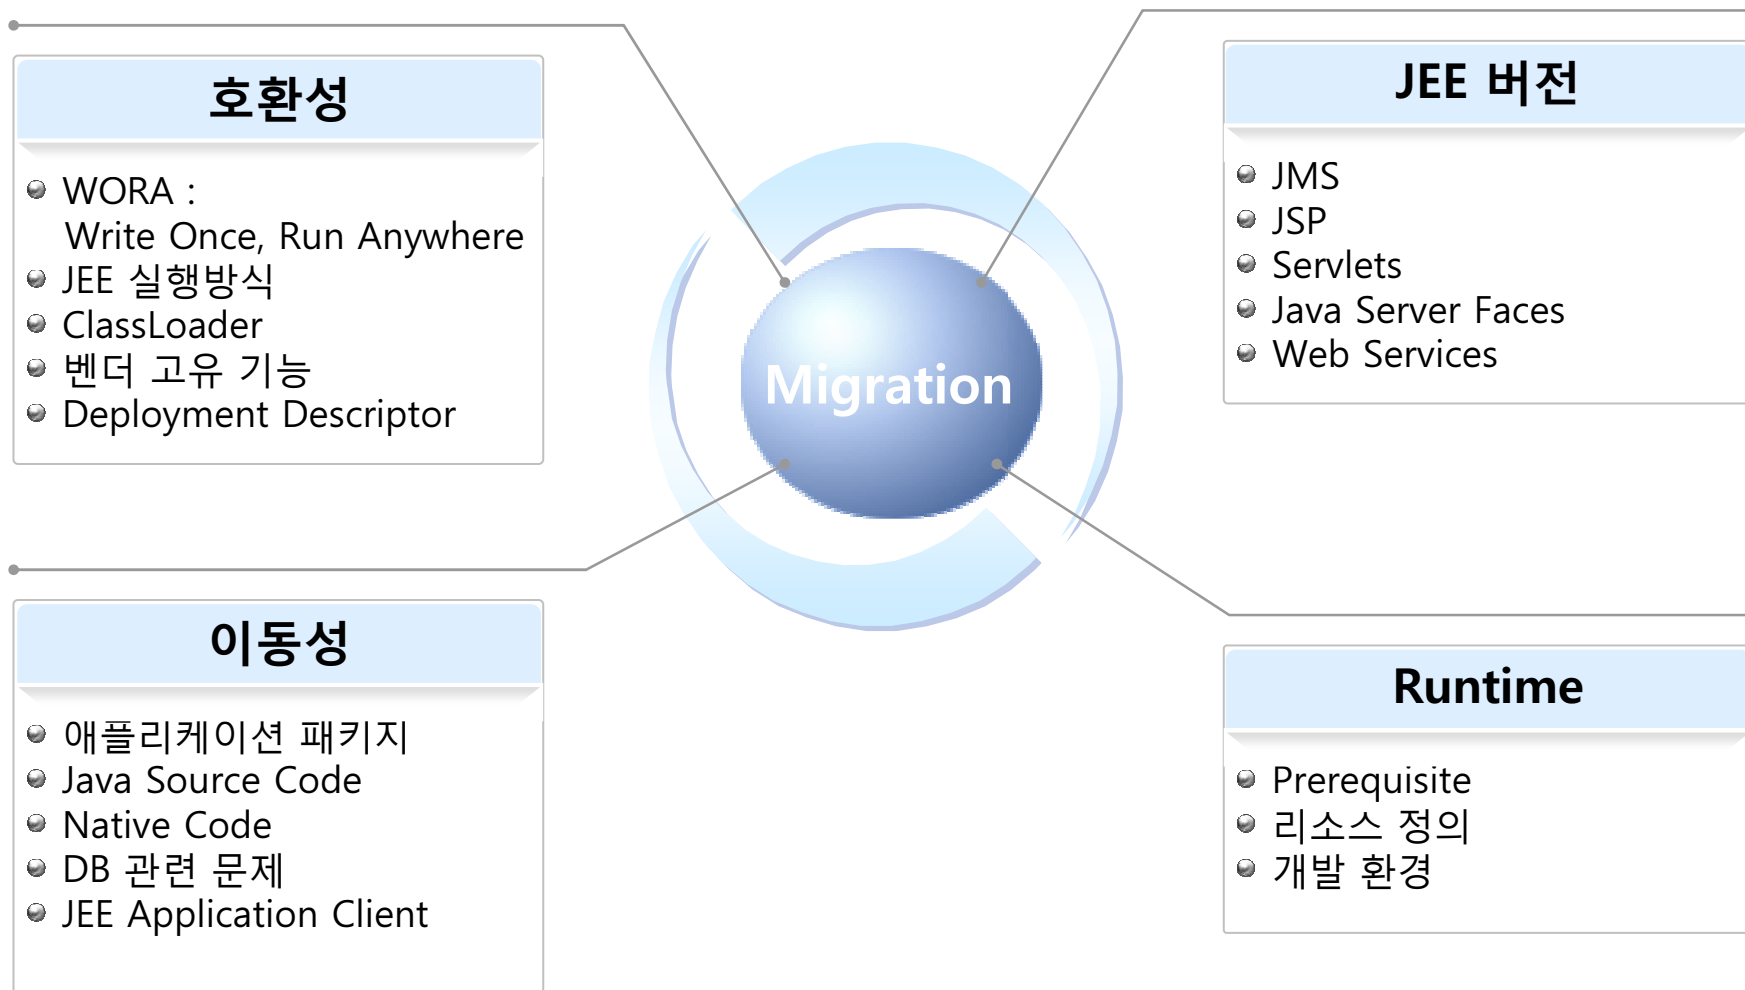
호환성

- WORA : Write Once, Run Anywhere
- JEE 실행방식
- ClassLoader
- 벤더 고유 기능
- Deployment Descriptor

JEE 버전

- JMS
- JSP
- Servlets
- Java Server Faces
- Web Services

Migration

이동성

- 애플리케이션 패키지
- Java Source Code
- Native Code
- DB 관련 문제
- JEE Application Client

Runtime

- Prerequisite
- 리소스 정의
- 개발 환경